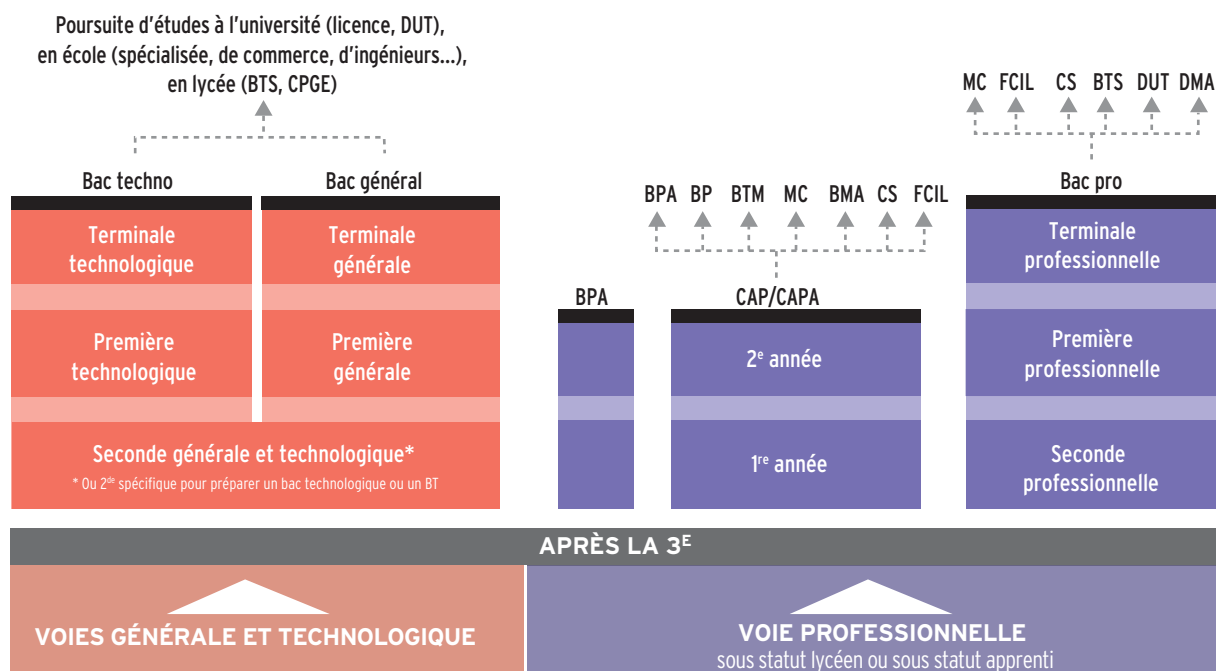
Poursuite d'études à l'université (licence, DUT), en école (spécialisée, de commerce, d'ingénieurs...), en lycée (BTS, CPGE)

MC FCIL CS BTS DUT DMA

Bac techno

Bac général

BPA BP BTM MC BMA CS FCIL

Bac pro

Terminale technologique

Terminale générale

Terminale professionnelle

BPA

CAP/CAPA

Première technologique

Première générale

$2^e$ année

Première professionnelle

Seconde générale et technologique*

* Ou $2^{de}$ spécifique pour préparer un bac technologique ou un BT

$1^{re}$ année

Seconde professionnelle

APRÈS LA $3^E$

VOIES GÉNÉRALE ET TECHNOLOGIQUE

VOIE PROFESSIONNELLE
sous statut lycéen ou sous statut apprenti